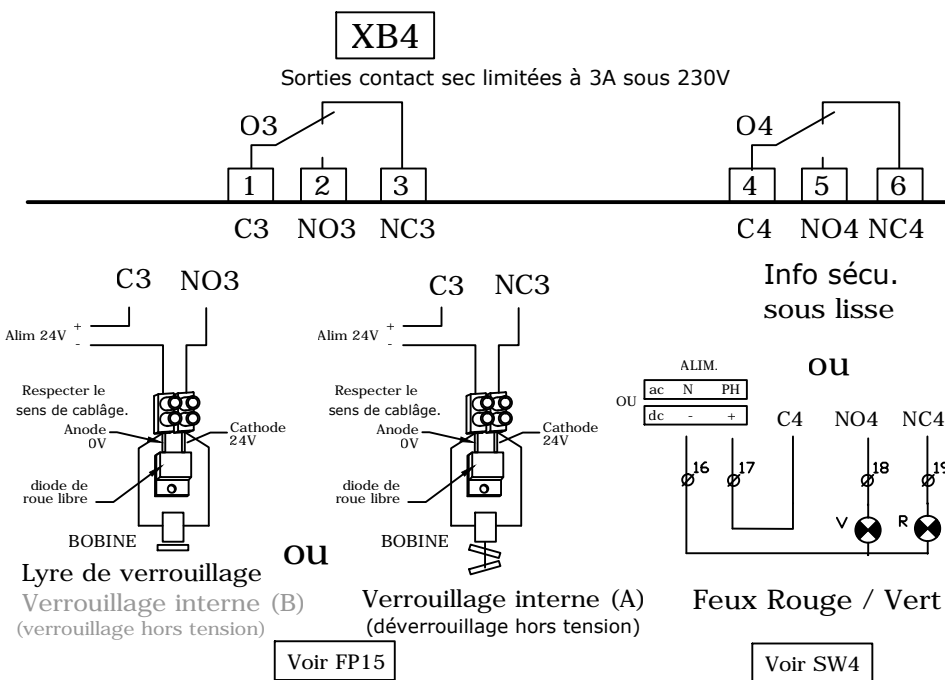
XB4

Sorties contact sec limitées à 3A sous 230V

O3

1 2 3

C3 NO3 NC3

O4

4 5 6

C4 NO4 NC4

C3 NO3

Alim 24V + -

Respecter le sens de cablâge.

Anode 0V

Cathode 24V

diode de roue libre

BOBINE

C3 NC3

Alim 24V + -

Respecter le sens de cablâge.

Anode 0V

Cathode 24V

diode de roue libre

BOBINE

Info sécu. sous lisse

ou

ALIM.

| ac | N | PH |
|---|---|---|
| dc | - | + |

OU

C4 NO4 NC4

16 17 18 19

V R

ou

Lyre de verrouillage

Verrouillage interne (B)

(verrouillage hors tension)

Verrouillage interne (A)

(déverrouillage hors tension)

Feux Rouge / Vert

Voir FP15

Voir SW4